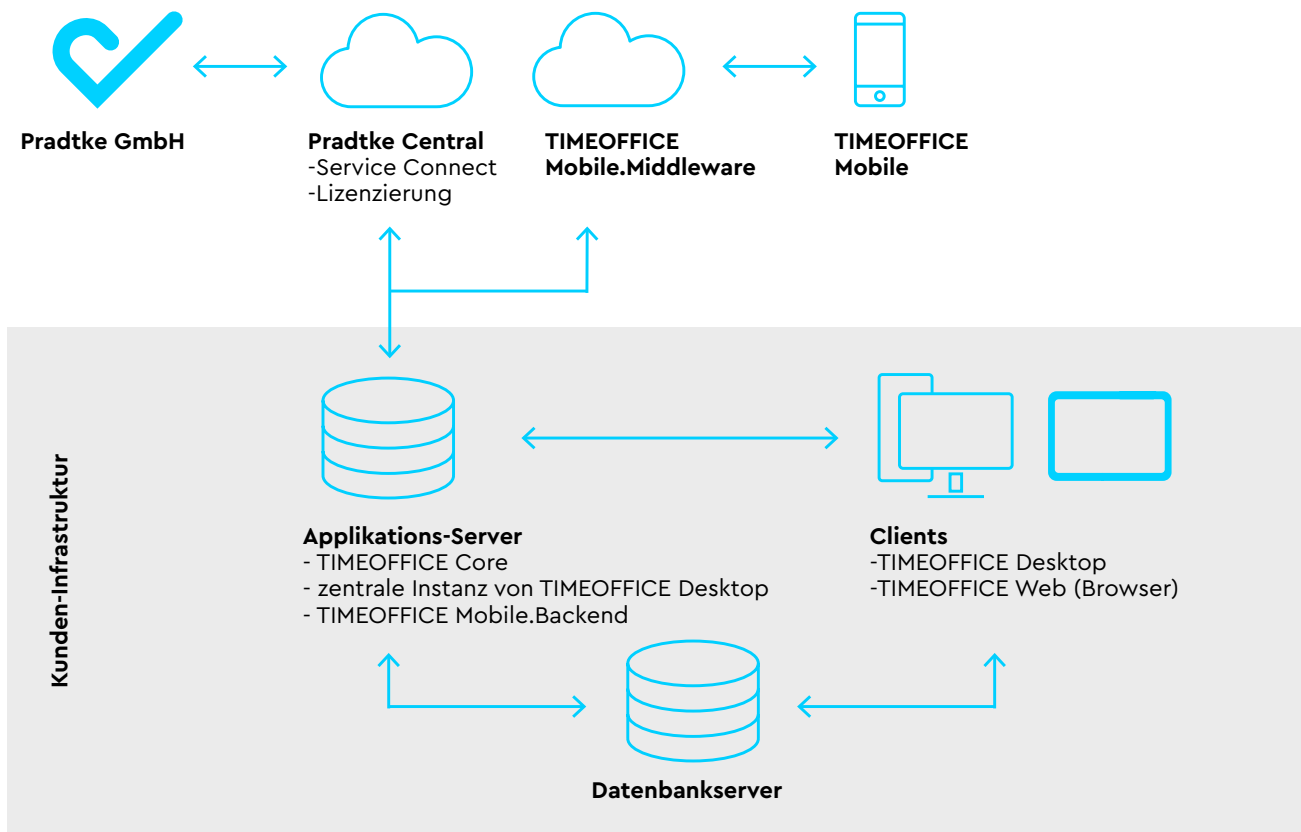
Pradtke GmbH

Pradtke Central
-Service Connect
-Lizenzierung

TIMEOFFICE
Mobile.Middleware

TIMEOFFICE
Mobile

Kunden-Infrastruktur

Applikations-Server
- TIMEOFFICE Core
- zentrale Instanz von TIMEOFFICE Desktop
- TIMEOFFICE Mobile.Backend

Clients
-TIMEOFFICE Desktop
-TIMEOFFICE Web (Browser)

Datenbankserver